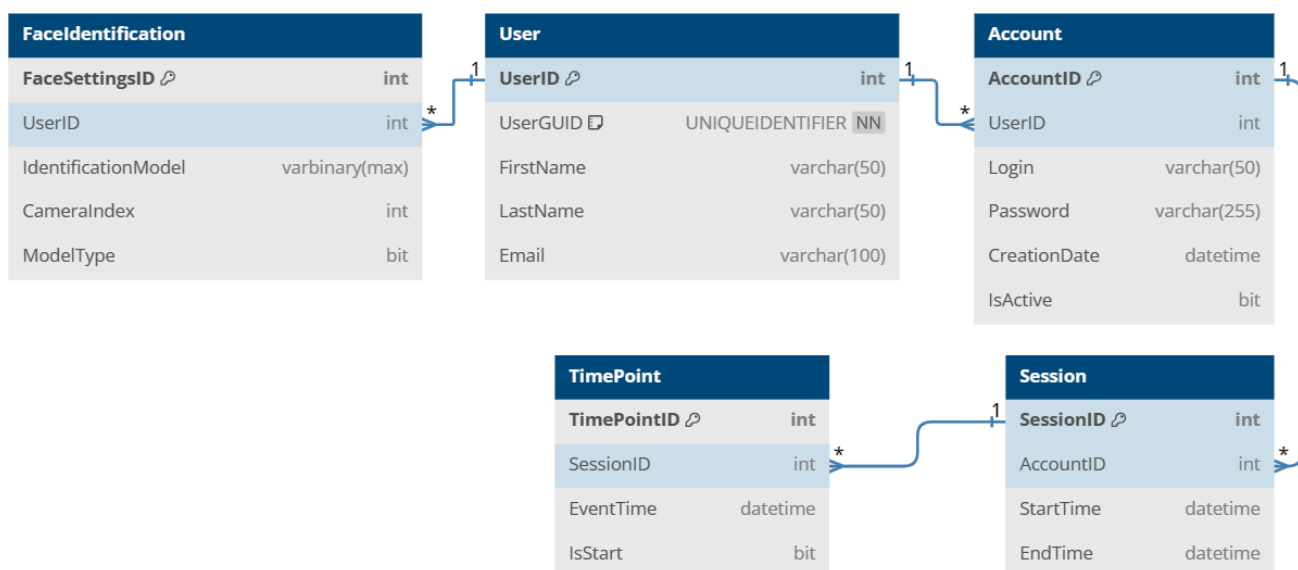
FaceIdentification

| FaceSettingsID | int |
|---|---|
| UserID | int |
| IdentificationModel | varbinary(max) |
| CameraIndex | int |
| ModelType | bit |

User

| UserID | int |
|---|---|
| UserGUID | UNIQUEIDENTIFIER NN |
| FirstName | varchar(50) |
| LastName | varchar(50) |
| Email | varchar(100) |

Account

| AccountID | int |
|---|---|
| UserID | int |
| Login | varchar(50) |
| Password | varchar(255) |
| CreationDate | datetime |
| IsActive | bit |

TimePoint

| TimePointID | int |
|---|---|
| SessionID | int |
| EventTime | datetime |
| IsStart | bit |

Session

| SessionID | int |
|---|---|
| AccountID | int |
| StartTime | datetime |
| EndTime | datetime |

1 * 1 * 1 1 * *